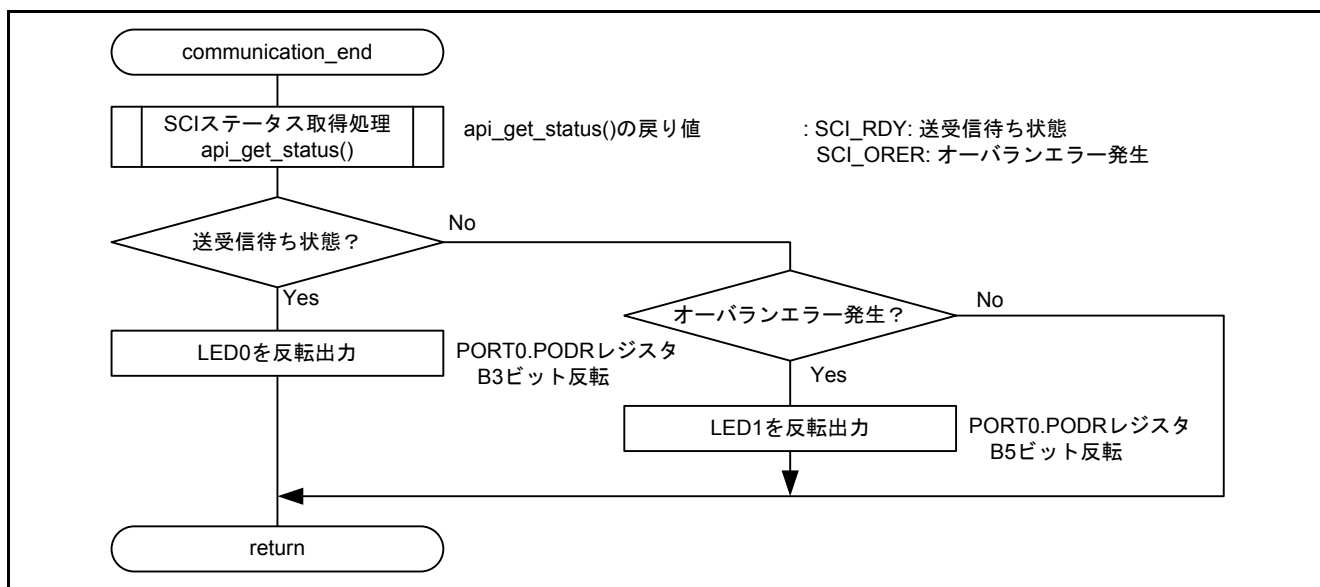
communication_end

SCIステータス取得処理
api_get_status()

api_get_status()の戻り値

: SCI_RDY: 送受信待ち状態
SCI_ORER: オーバランエラー発生

送受信待ち状態？

No

Yes

オーバランエラー発生？

No

LED0を反転出力

PORT0.PODRレジスタ
B3ビット反転

Yes

LED1を反転出力

PORT0.PODRレジスタ
B5ビット反転

return